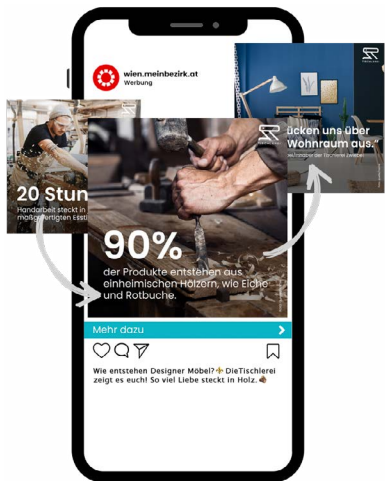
wien.meinbezirk.at
Werbung

20 Stun
Handarbeit steckt in
maßgefertigten Ess

90%
der Produkte entstehen aus einheimischen Hölzern, wie Eiche und Rotbuche.

ücken uns über
Wohnraum aus.

Mehr dazu

Wie entstehen Designer Möbel? DieTischlerei zeigt es euch! So viel Liebe steckt in Holz.